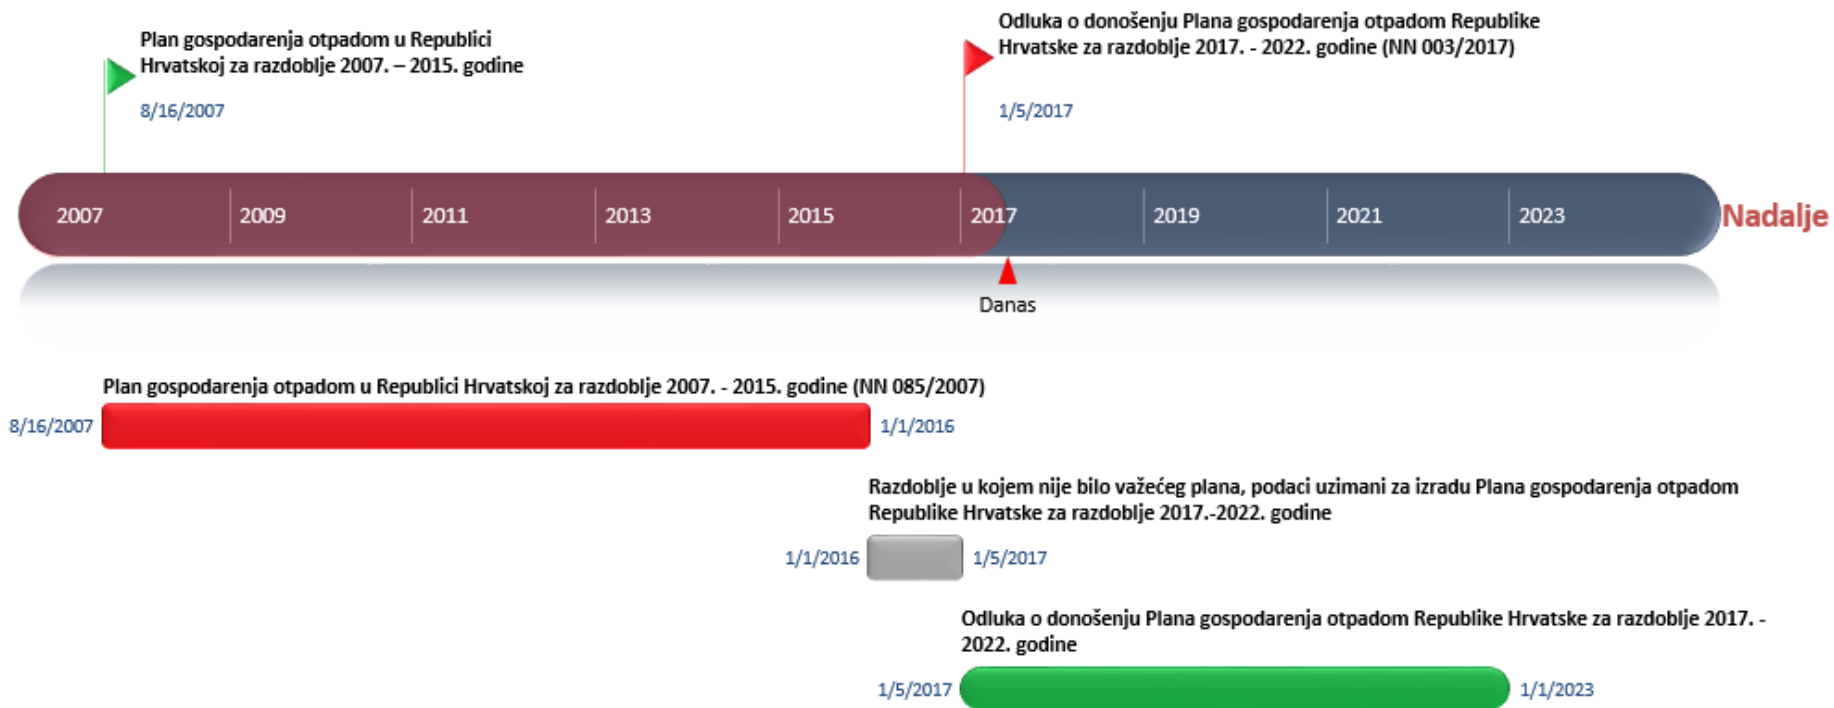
Plan gospodarenja otpadom u Republici Hrvatskoj za razdoblje 2007. – 2015. godine

8/16/2007

Odluka o donošenju Plana gospodarenja otpadom Republike Hrvatske za razdoblje 2017. - 2022. godine (NN 003/2017)

1/5/2017

2007 2009 2011 2013 2015 2017 2019 2021 2023 Nadalje

Danas

Plan gospodarenja otpadom u Republici Hrvatskoj za razdoblje 2007. - 2015. godine (NN 085/2007)

8/16/2007 1/1/2016

Razdoblje u kojem nije bilo važećeg plana, podaci uzimani za izradu Plana gospodarenja otpadom Republike Hrvatske za razdoblje 2017.-2022. godine

1/1/2016 1/5/2017

Odluka o donošenju Plana gospodarenja otpadom Republike Hrvatske za razdoblje 2017. - 2022. godine

1/5/2017 1/1/2023